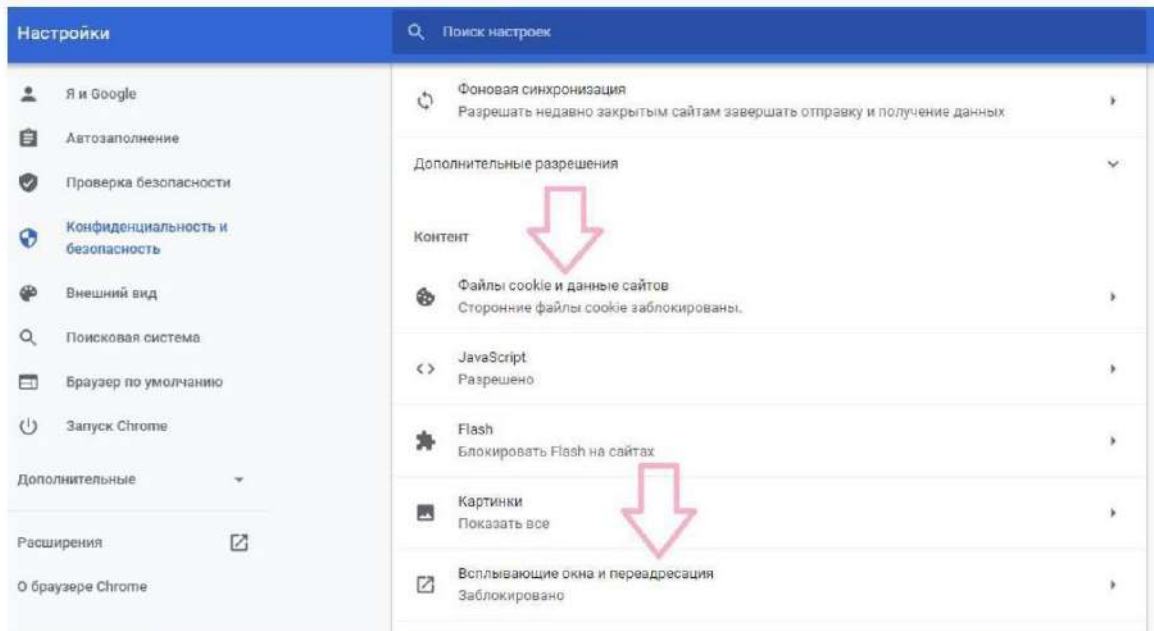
Настройки

Поиск настроек

Я и Google

Автозаполнение

Проверка безопасности

Конфиденциальность и безопасность

Внешний вид

Поисковая система

Браузер по умолчанию

Запуск Chrome

Дополнительные

Расширения

О браузере Chrome

Фоновая синхронизация
Разрешать недавно закрытым сайтам завершать отправку и получение данных

Дополнительные разрешения

Контент

Файлы cookie и данные сайтов
Сторонние файлы cookie заблокированы.

JavaScript
Разрешено

Flash
Блокировать Flash на сайтах

Картинки
Показать все

Всплывающие окна и переадресация
Заблокировано